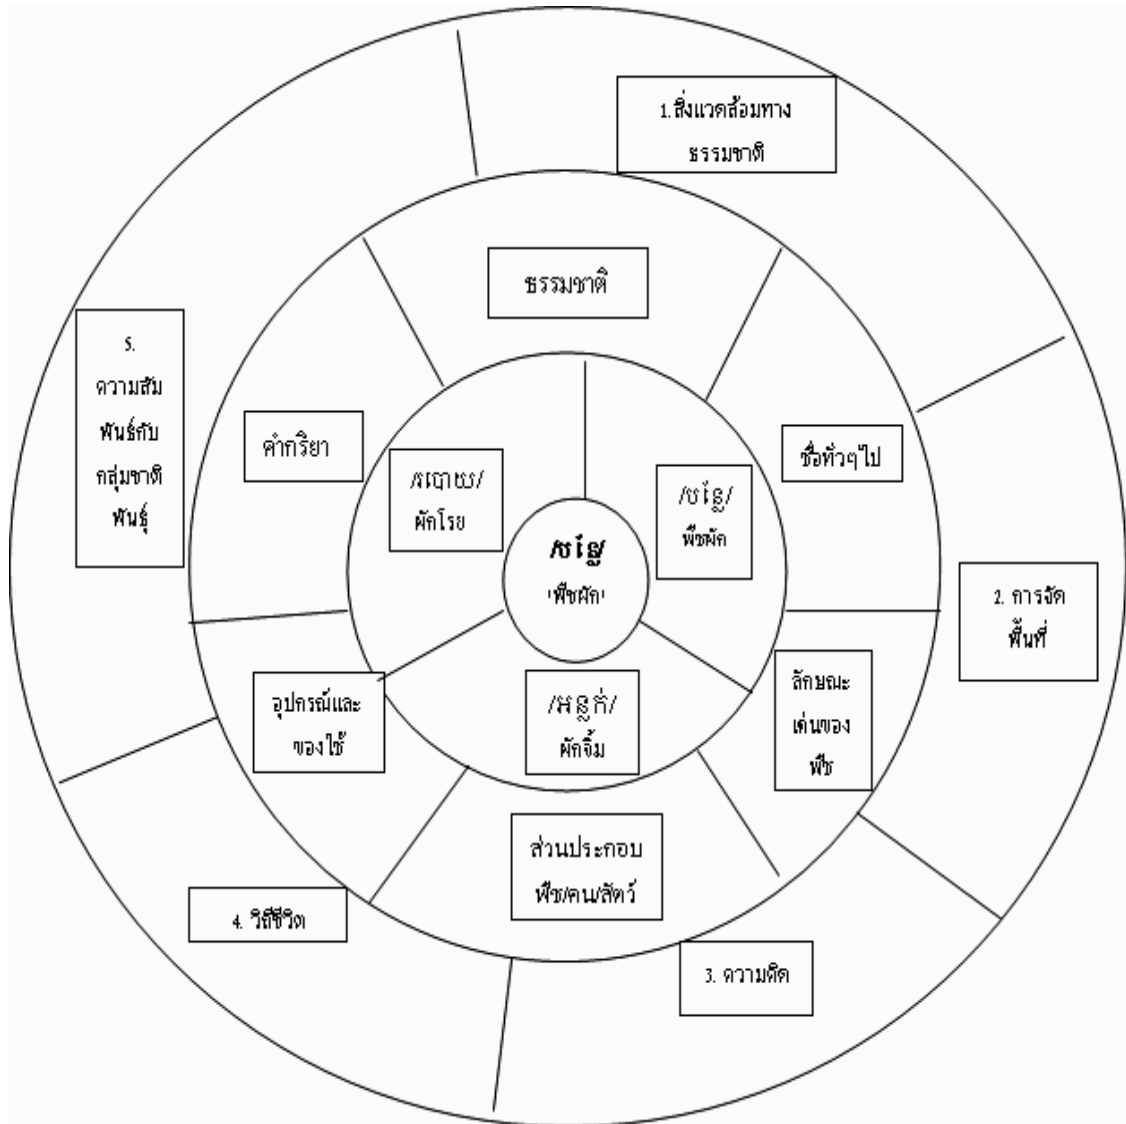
1.สิ่งแวดล้อมทางธรรมชาติ

ธรรมชาติ

5. ความสัมพันธ์กับกลุ่มชาติพันธุ์

คำกริยา

/ឈ្មោ/ ผักโรย

/បន្លែ/ พืชผัก

ชื่อทั่วๆไป

/បន្លែ/ 'พืชผัก'

2. การจัดพื้นที่

ลักษณะเด่นของพืช

อุปกรณ์และของใช้

/ម្ជូរ/ ผักจิ้ม

ส่วนประกอบ พืช/คน/สัตว์

4. วิถีชีวิต

3. ความคิด